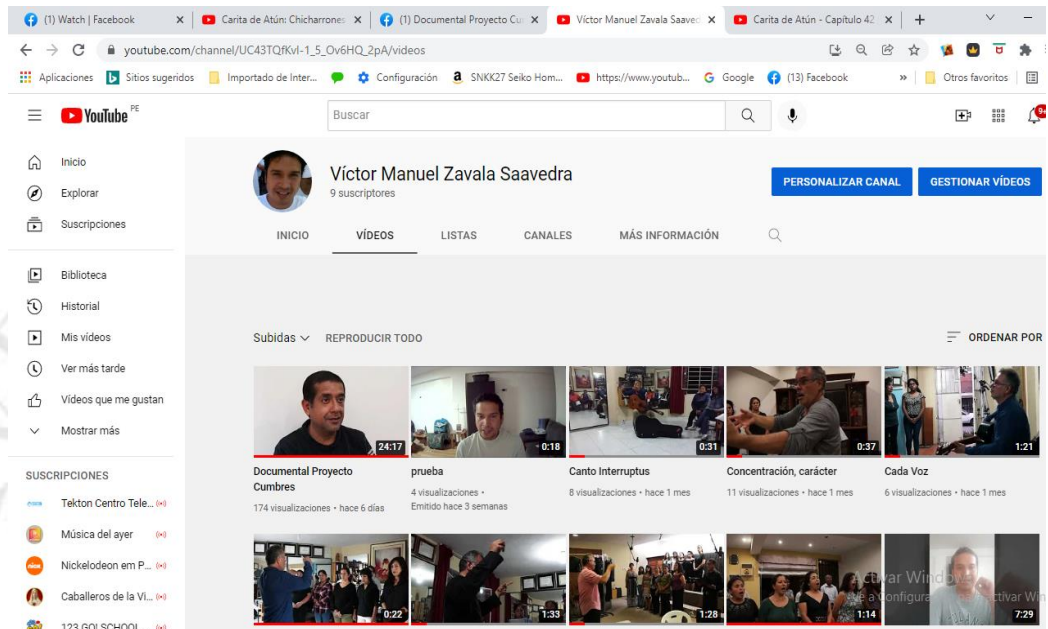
(1) Watch | Facebook × Carita de Atún: Chicharrones × (1) Documental Proyecto Cu × Víctor Manuel Zavala Saave × Carita de Atún - Capítulo 42 × +

youtube.com/channel/UC43TQfKvI-1_5_Ov6HQ_2pA/videos

Aplicaciones Sitios sugeridos Importado de Inter... Configuración SNKK27 Seiko Hom... https://www.youtub... Google (13) Facebook » Otros favoritos

YouTube PE

Buscar

Inicio
Explorar
Suscripciones
Biblioteca
Historial
Mis vídeos
Ver más tarde
Vídeos que me gustan
Mostrar más

SUSCRIPCIONES
Tekton Centro Tele...
Música del ayer
Nickelodeon em P...
Caballeros de la Vi...
123 GO! SCHOOL

Víctor Manuel Zavala Saavedra
9 suscriptores

PERSONALIZAR CANAL GESTIONAR VÍDEOS

INICIO VÍDEOS LISTAS CANALES MÁS INFORMACIÓN

Subidas REPRODUCIR TODO ORDENAR POR

24:17
Documental Proyecto Cumbres
174 visualizaciones • hace 6 días

0:18
prueba
4 visualizaciones •
Emitido hace 3 semanas

0:31
Canto Interruptus
8 visualizaciones • hace 1 mes

0:37
Concentración, carácter
11 visualizaciones • hace 1 mes

1:21
Cada Voz
6 visualizaciones • hace 1 mes

0:22
1:33
1:28
1:14
7:29

Activar Windows
Ve a Configuración para activar Windows.